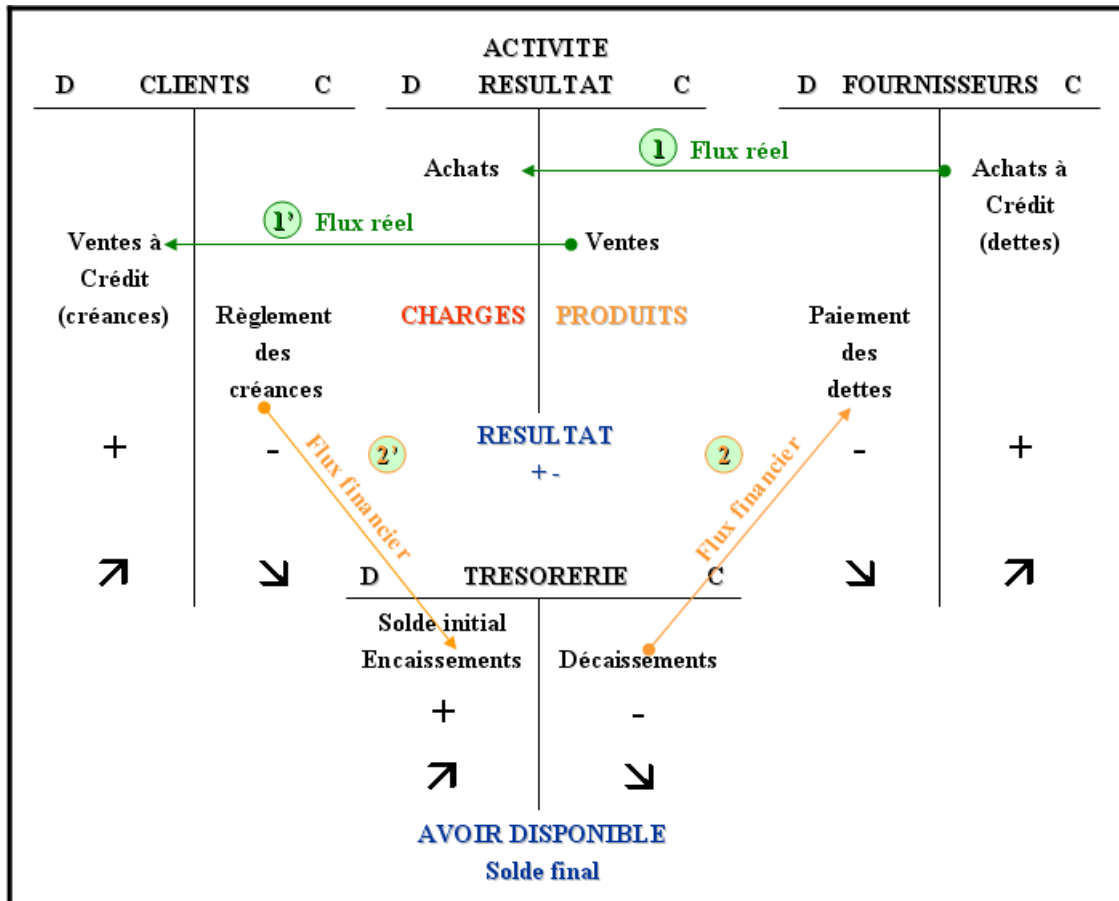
ACTIVITE

D CLIENTS C

D RESULTAT C

D FOURNISSEURS C

Achats

1 Flux réel

Achats à Crédit (dettes)

1' Flux réel

Ventes à Crédit (créances)

Ventes

Règlement des créances

CHARGES PRODUITS

Paiement des dettes

+ -

2'

Flux financier

RESULTAT
+-

2

Flux financier

- +

↗ ↘

↘ ↗

D TRESORERIE C

Solde initial
Encaissements

Décaissements

+ -

↗ ↘

AVOIR DISPONIBLE
Solde final